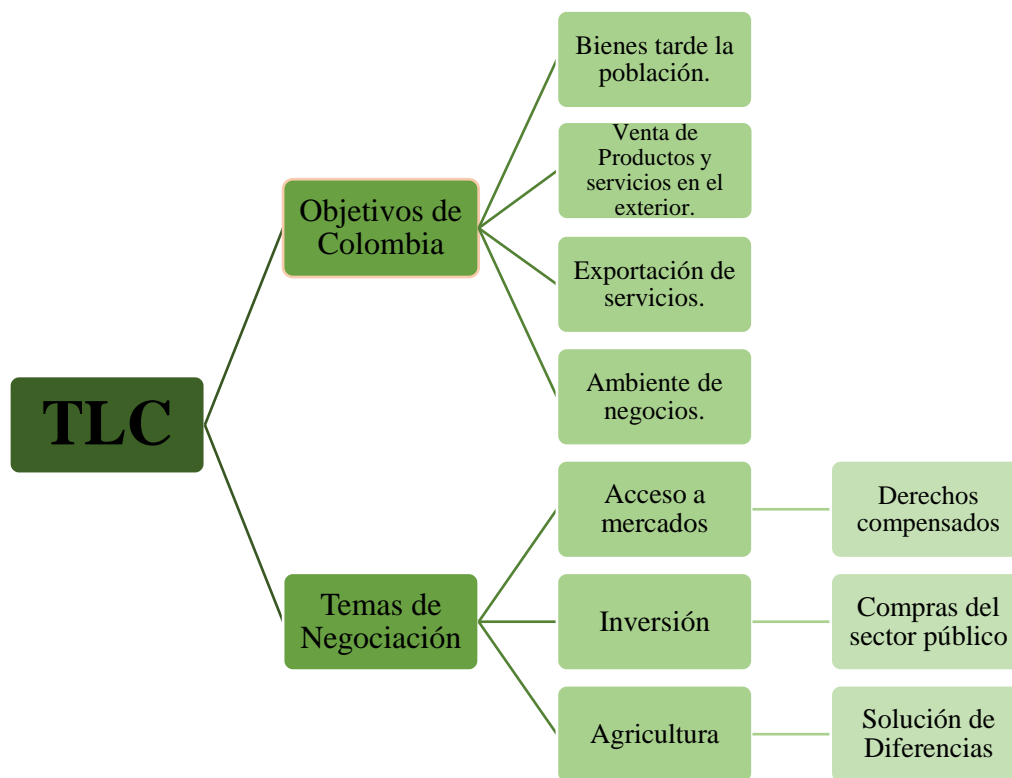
TLC

Objetivos de Colombia

Bienes tarde la población.

Venta de Productos y servicios en el exterior.

Exportación de servicios.

Ambiente de negocios.

Temas de Negociación

Acceso a mercados

Derechos compensados

Inversión

Compras del sector público

Agricultura

Solución de Diferencias